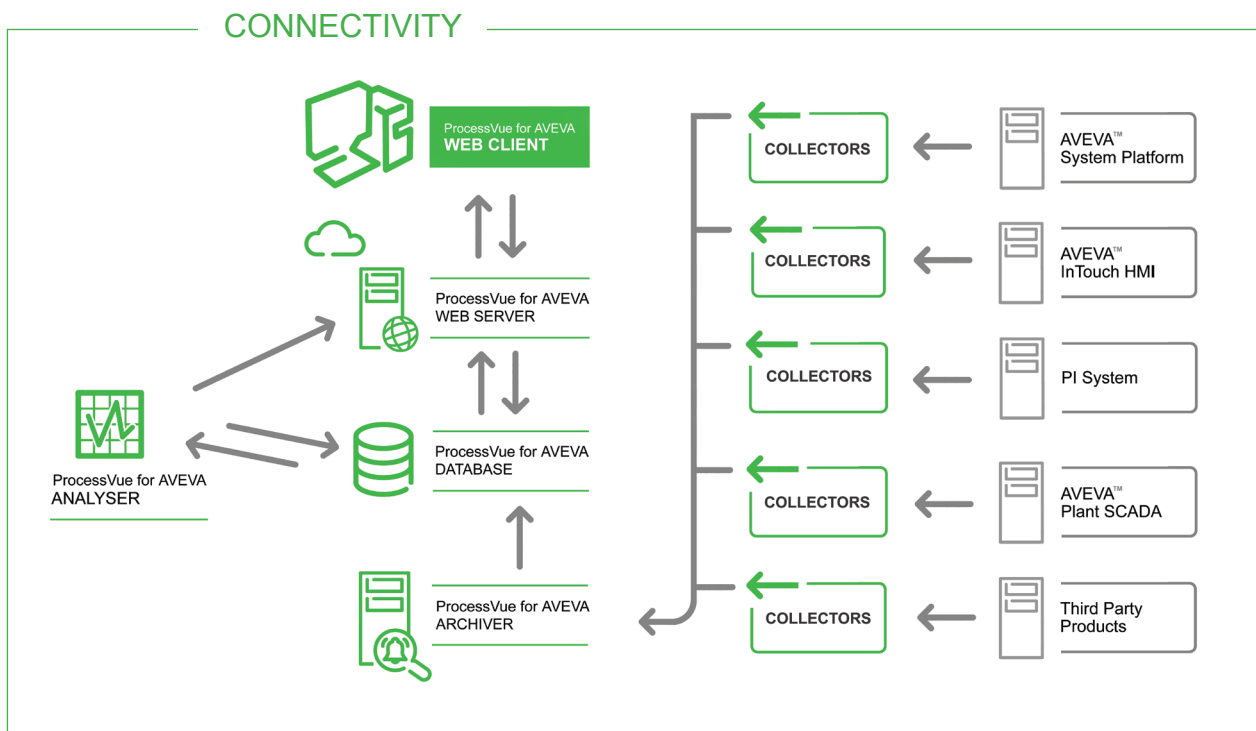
CONNECTIVITY

ProcessVue for AVEVA
WEB CLIENT

ProcessVue for AVEVA
WEB SERVER

ProcessVue for AVEVA
DATABASE

ProcessVue for AVEVA
ARCHIVER

ProcessVue for AVEVA
ANALYSER

COLLECTORS

AVEVA™
System Platform

COLLECTORS

AVEVA™
InTouch HMI

COLLECTORS

PI System

COLLECTORS

AVEVA™
Plant SCADA

COLLECTORS

Third Party
Products